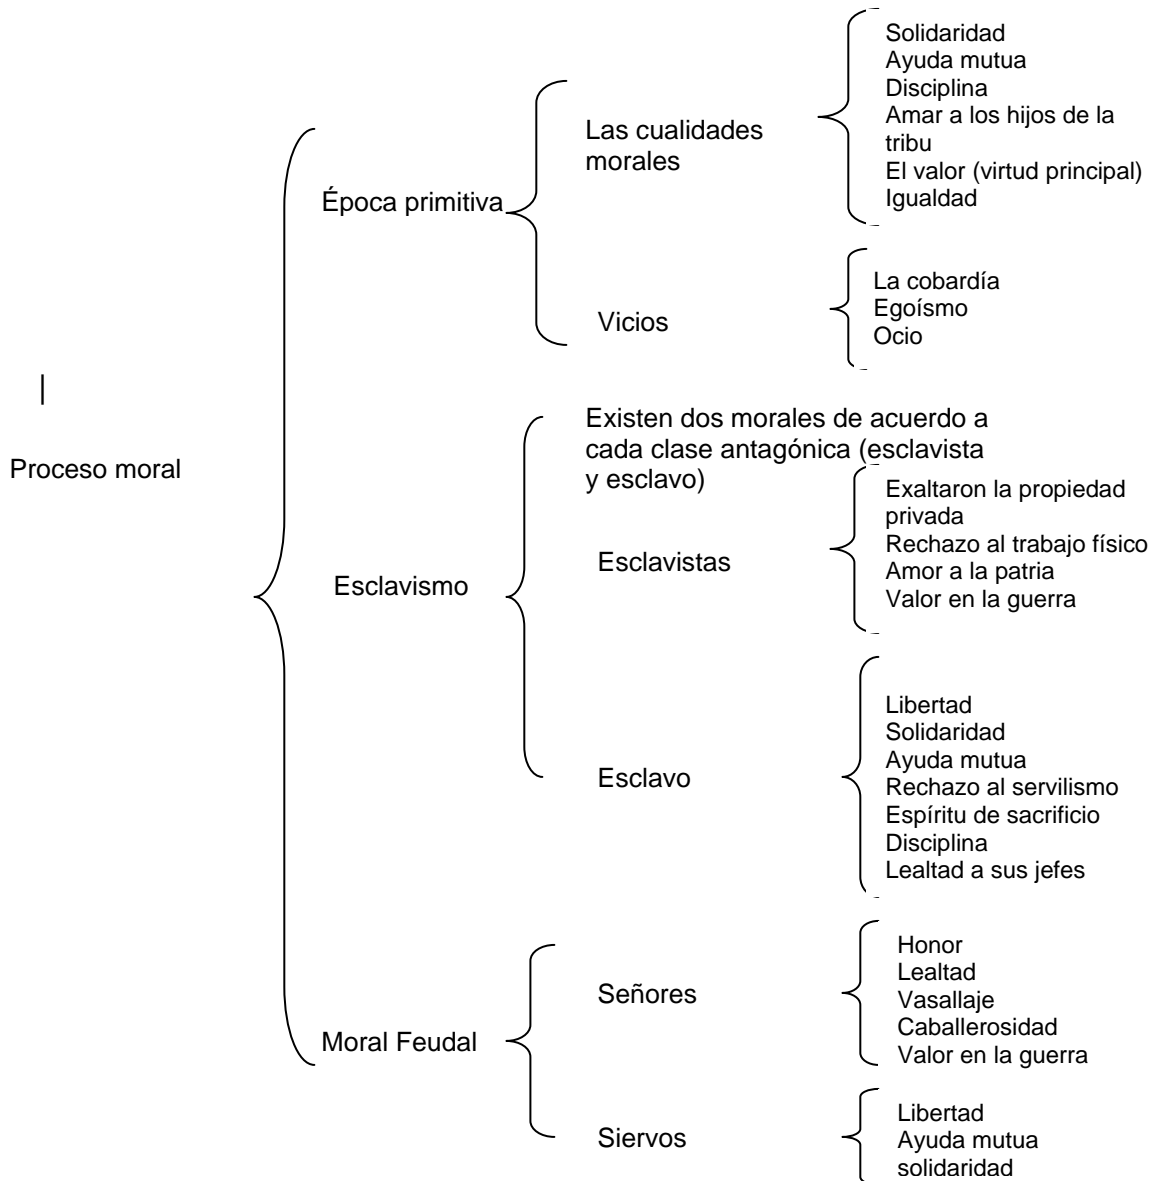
Proceso moral

Época primitiva

Las cualidades morales

Solidaridad
Ayuda mutua
Disciplina
Amar a los hijos de la tribu
El valor (virtud principal)
Igualdad

Vicios

La cobardía
Egoísmo
Ocio

Esclavismo

Existen dos morales de acuerdo a cada clase antagónica (esclavista y esclavo)

Esclavistas

Exaltaron la propiedad privada
Rechazo al trabajo físico
Amor a la patria
Valor en la guerra

Esclavo

Libertad
Solidaridad
Ayuda mutua
Rechazo al servilismo
Espíritu de sacrificio
Disciplina
Lealtad a sus jefes

Moral Feudal

Señores

Honor
Lealtad
Vasallaje
Caballerosidad
Valor en la guerra

Siervos

Libertad
Ayuda mutua
solidaridad